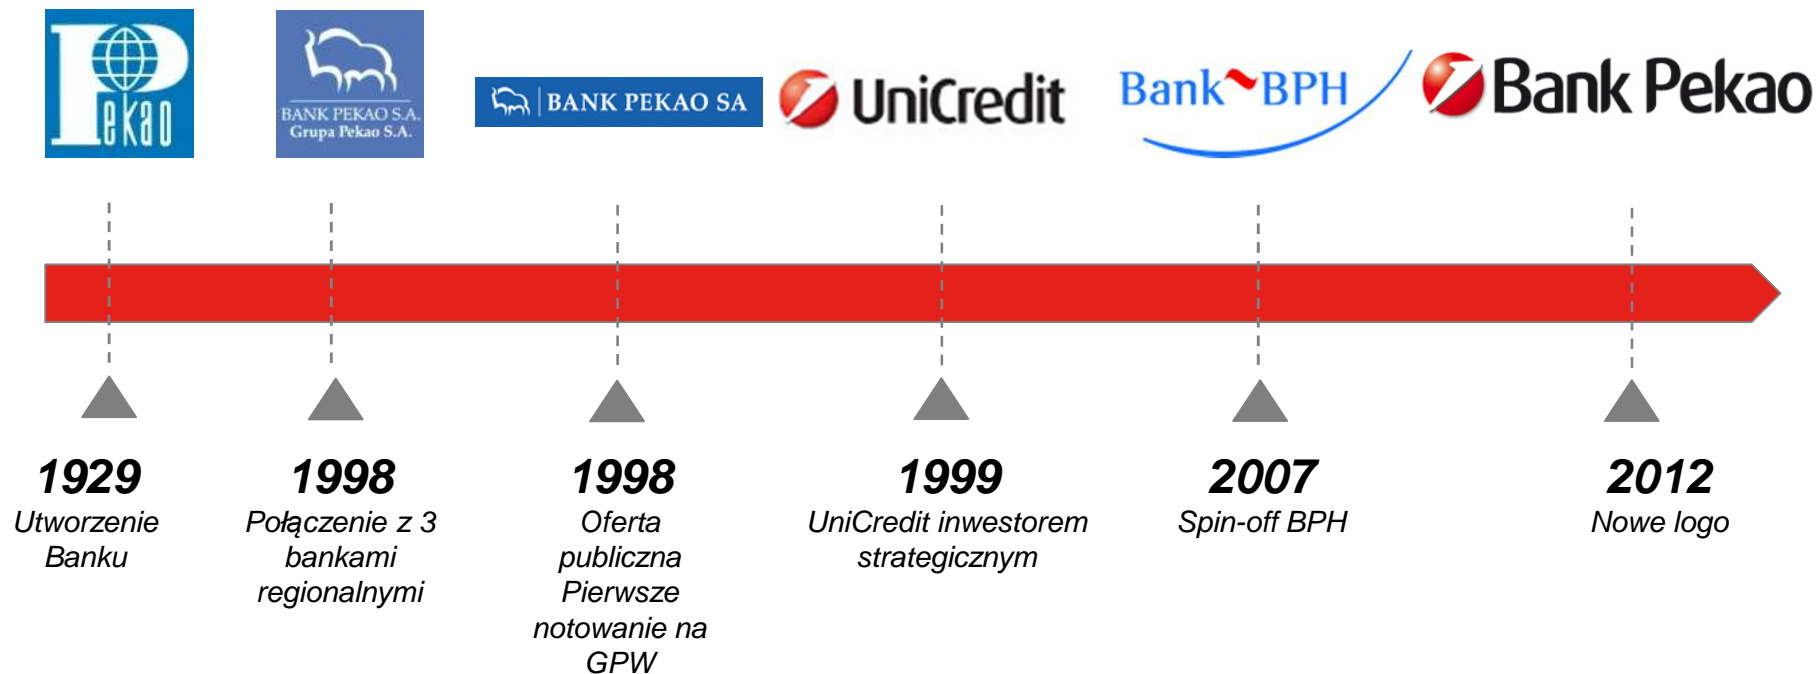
Pekao

BANK PEKAO S.A.
Grupa Pekao S.A.

BANK PEKAO SA

UniCredit

Bank BPH

Bank Pekao

1929
Utworzenie Banku

1998
Połączenie z 3 bankami regionalnymi

1998
Oferta publiczna
Pierwsze notowanie na GPW

1999
UniCredit inwestorem strategicznym

2007
Spin-off BPH

2012
Nowe logo